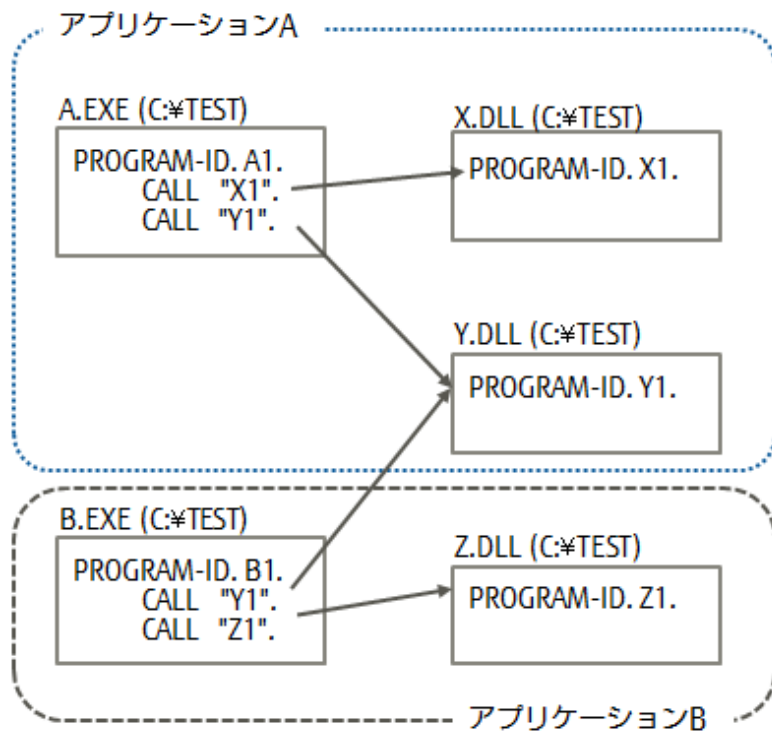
アプリケーションA

A.EXE (C:¥TEST)

PROGRAM-ID. A1.
CALL "X1".
CALL "Y1".

X.DLL (C:¥TEST)

PROGRAM-ID. X1.

Y.DLL (C:¥TEST)

PROGRAM-ID. Y1.

B.EXE (C:¥TEST)

PROGRAM-ID. B1.
CALL "Y1".
CALL "Z1".

Z.DLL (C:¥TEST)

PROGRAM-ID. Z1.

アプリケーションB